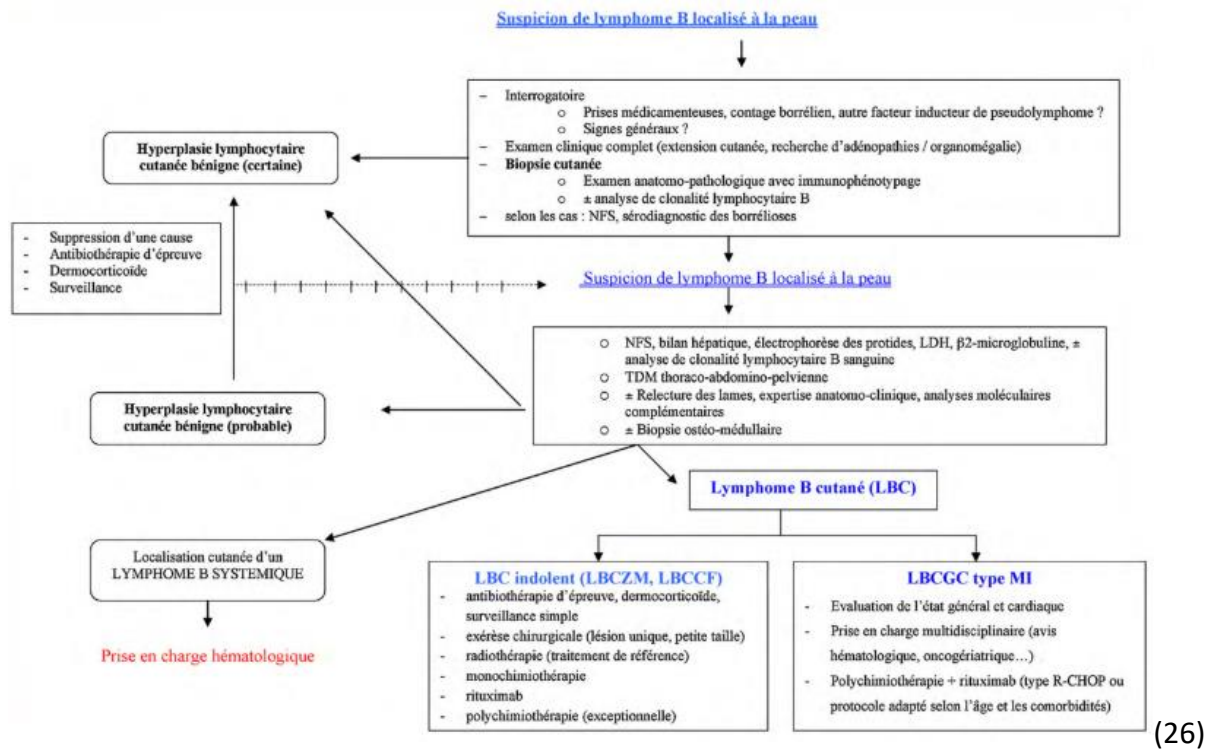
Suspicion de lymphome B localisé à la peau

– Interrogatoire
o Prises médicamenteuses, contage borrélien, autre facteur inducteur de pseudolymphome ?
o Signes généraux ?
– Examen clinique complet (extension cutanée, recherche d'adénopathies / organomégalie)
– **Biopsie cutanée**
o Examen anatomo-pathologique avec immunophénotypage
o ± analyse de clonalité lymphocytaire B
– selon les cas : NFS, sérodiagnostic des borrélioses

Hyperplasie lymphocytaire cutanée bénigne (certaine)

- Suppression d'une cause
- Antibiothérapie d'épreuve
- Dermocorticoïde
- Surveillance

Suspicion de lymphome B localisé à la peau

o NFS, bilan hépatique, électrophorèse des protides, LDH, β2-microglobuline, ± analyse de clonalité lymphocytaire B sanguine
o TDM thoraco-abdomino-pelvienne
o ± Relecture des lames, expertise anatomo-clinique, analyses moléculaires complémentaires
o ± Biopsie ostéo-médullaire

Hyperplasie lymphocytaire cutanée bénigne (probable)

Lymphome B cutané (LBC)

Localisation cutanée d'un LYMPHOME B SYSTEMIQUE

Prise en charge hématologique

LBC indolent (LBCZM, LBCCF)
- antibiothérapie d'épreuve, dermocorticoïde, surveillance simple
- exérèse chirurgicale (lésion unique, petite taille)
- radiothérapie (traitement de référence)
- monochimiothérapie
- rituximab
- polychimiothérapie (exceptionnelle)

LBCGC type MI
- Evaluation de l'état général et cardiaque
- Prise en charge multidisciplinaire (avis hématologique, oncogériatrique…)
- Polychimiothérapie + rituximab (type R-CHOP ou protocole adapté selon l'âge et les comorbidités)

(26)